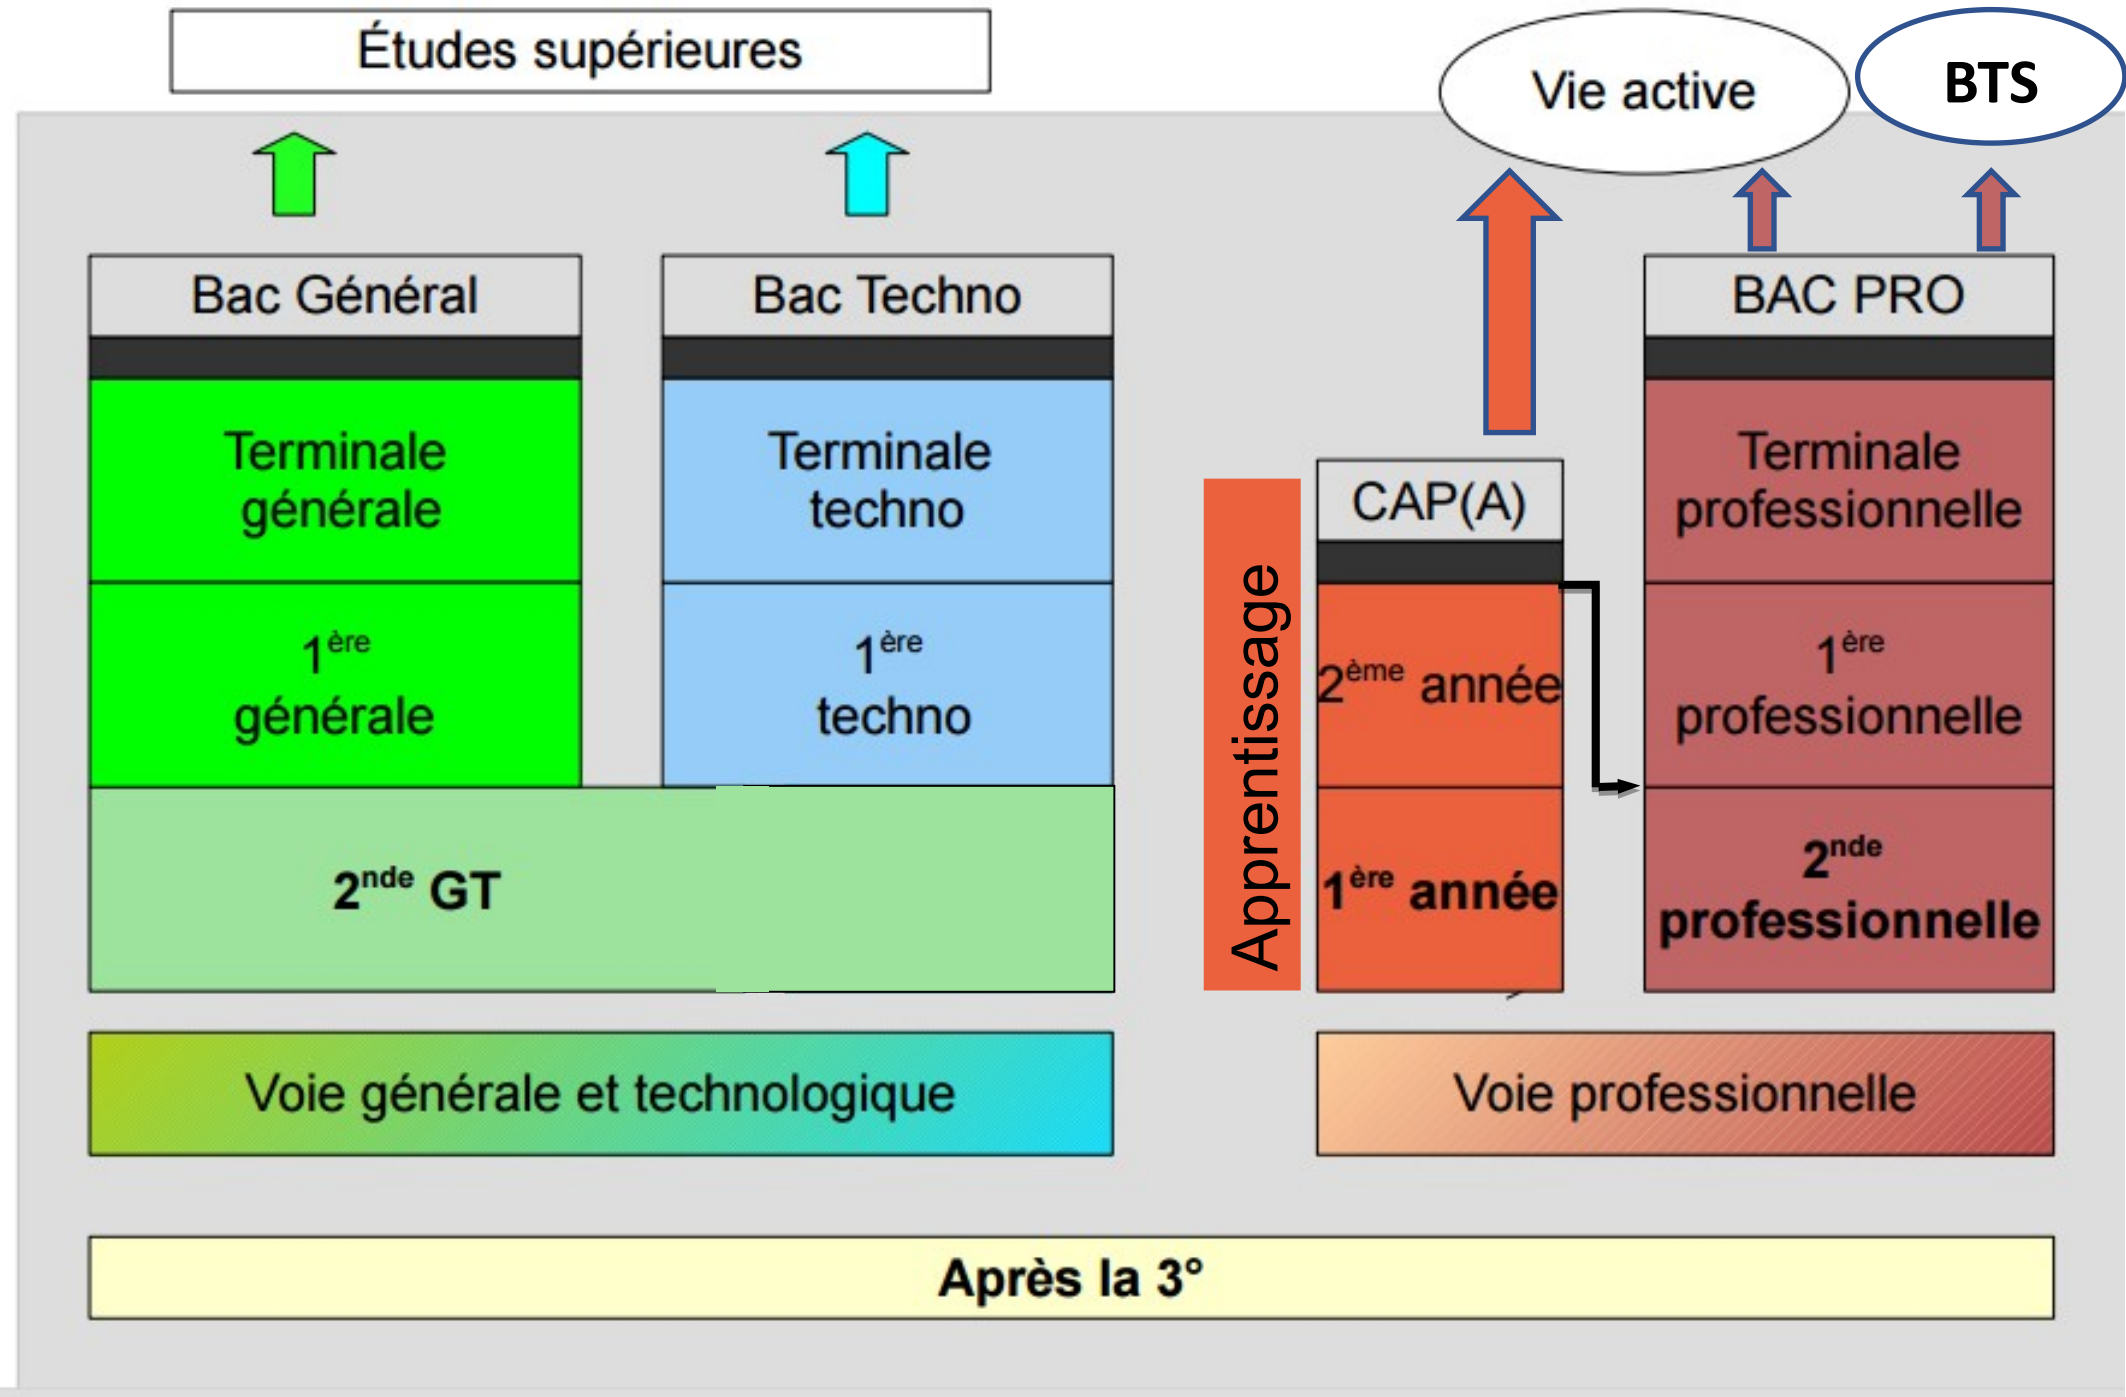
Études supérieures

Vie active

BTS

Bac Général

Terminale générale

$1^{ère}$ générale

Bac Techno

Terminale techno

$1^{ère}$ techno

$2^{nde}$ GT

Apprentissage

CAP(A)

$2^{ème}$ année

$1^{ère}$ année

BAC PRO

Terminale professionnelle

$1^{ère}$ professionnelle

$2^{nde}$ professionnelle

Voie générale et technologique

Voie professionnelle

Après la 3°